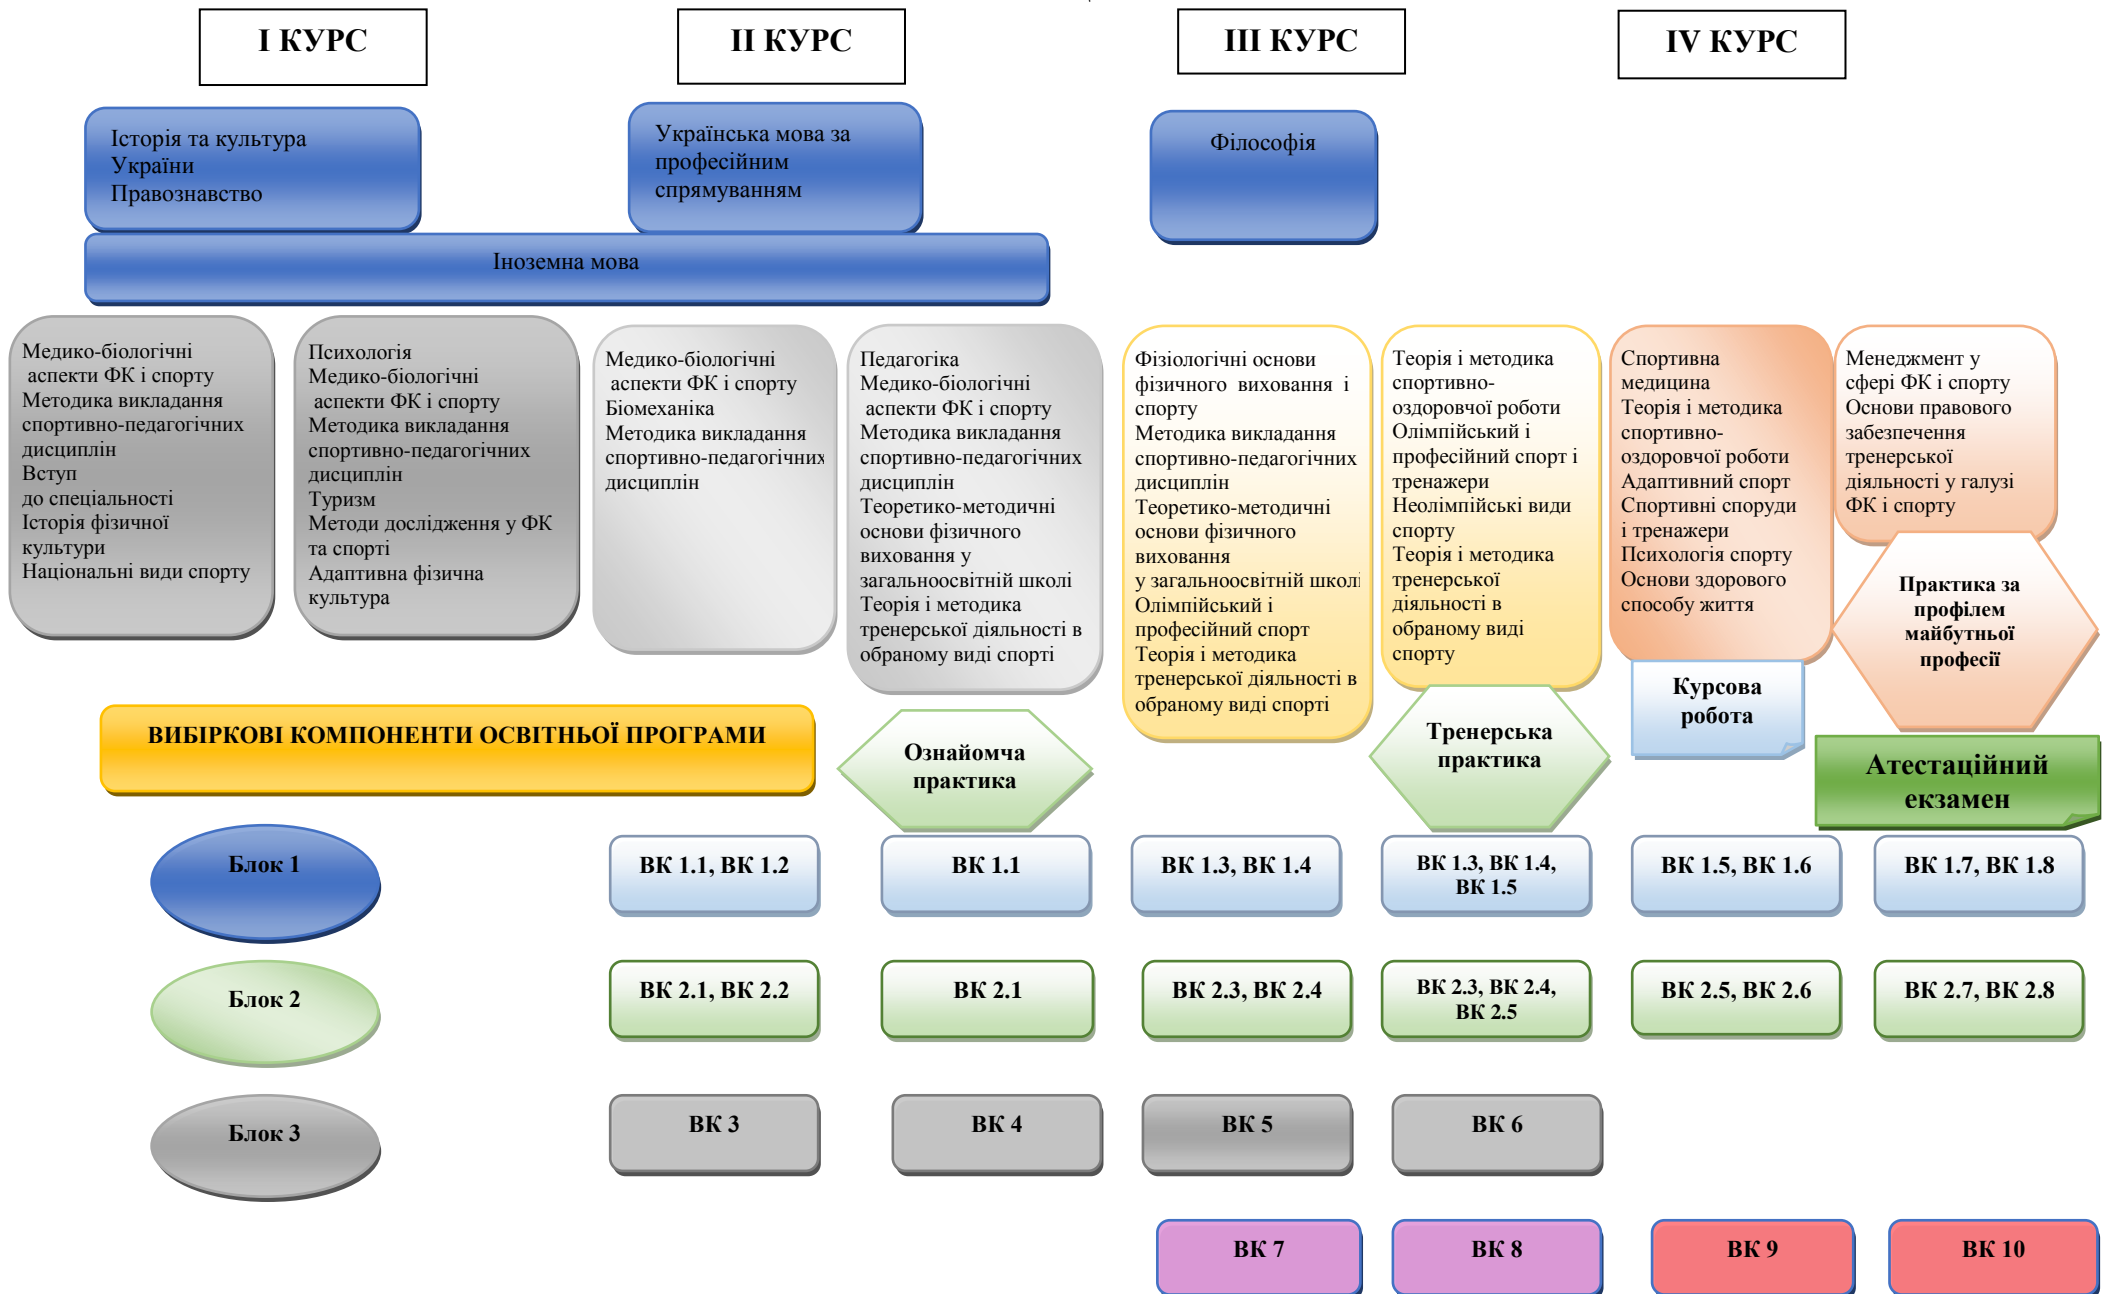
I КУРС

II КУРС

III КУРС

IV КУРС

Історія та культура України
Правознавство

Українська мова за професійним спрямуванням

Філософія

Іноземна мова

Медико-біологічні аспекти ФК і спорту
Методика викладання спортивно-педагогічних дисциплін
Вступ до спеціальності
Історія фізичної культури
Національні види спорту

Психологія
Медико-біологічні аспекти ФК і спорту
Методика викладання спортивно-педагогічних дисциплін
Туризм
Методи дослідження у ФК та спорті
Адаптивна фізична культура

Медико-біологічні аспекти ФК і спорту
Біомеханіка
Методика викладання спортивно-педагогічних дисциплін

Педагогіка
Медико-біологічні аспекти ФК і спорту
Методика викладання спортивно-педагогічних дисциплін
Теоретико-методичні основи фізичного виховання у загальноосвітній школі
Теорія і методика тренерської діяльності в обраному виді спорті

Фізіологічні основи фізичного виховання і спорту
Методика викладання спортивно-педагогічних дисциплін
Теоретико-методичні основи фізичного виховання у загальноосвітній школі
Олімпійський і професійний спорт
Теорія і методика тренерської діяльності в обраному виді спорті

Теорія і методика спортивно-оздоровчої роботи
Олімпійський і професійний спорт і тренажери
Неолімпійські види спорту
Теорія і методика тренерської діяльності в обраному виді спорту

Спортивна медицина
Теорія і методика спортивно-оздоровчої роботи
Адаптивний спорт
Спортивні споруди і тренажери
Психологія спорту
Основи здорового способу життя

Менеджмент у сфері ФК і спорту
Основи правового забезпечення тренерської діяльності у галузі ФК і спорту

Практика за профілем майбутньої професії

Курсова робота

ВИБІРКОВІ КОМПОНЕНТИ ОСВІТНЬОЇ ПРОГРАМИ

Ознайомча практика

Тренерська практика

Атестаційний екзамен

Блок 1

ВК 1.1, ВК 1.2

ВК 1.1

ВК 1.3, ВК 1.4

ВК 1.3, ВК 1.4, ВК 1.5

ВК 1.5, ВК 1.6

ВК 1.7, ВК 1.8

Блок 2

ВК 2.1, ВК 2.2

ВК 2.1

ВК 2.3, ВК 2.4

ВК 2.3, ВК 2.4, ВК 2.5

ВК 2.5, ВК 2.6

ВК 2.7, ВК 2.8

Блок 3

ВК 3

ВК 4

ВК 5

ВК 6

ВК 7

ВК 8

ВК 9

ВК 10